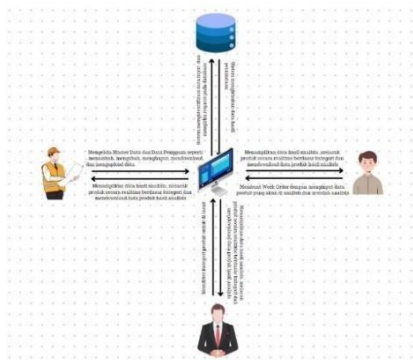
Mengelola Master Data dan Data Pengguna seperti menambah, mengubah, menghapus, memberi hak, dan menyimpan data.

Menampilkan data hasil analitik, meliputi produk secara realtime berbasis hitungan dan menampilkan data produk hasil analitik

Menampilkan data hasil analitik, meliputi produk secara realtime berbasis hitungan dan mengevaluasi data produk hasil analitik

Membuat Work Order dengan menginput data produk yang akan di analisis dan memilih analisis

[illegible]

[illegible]

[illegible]

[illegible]